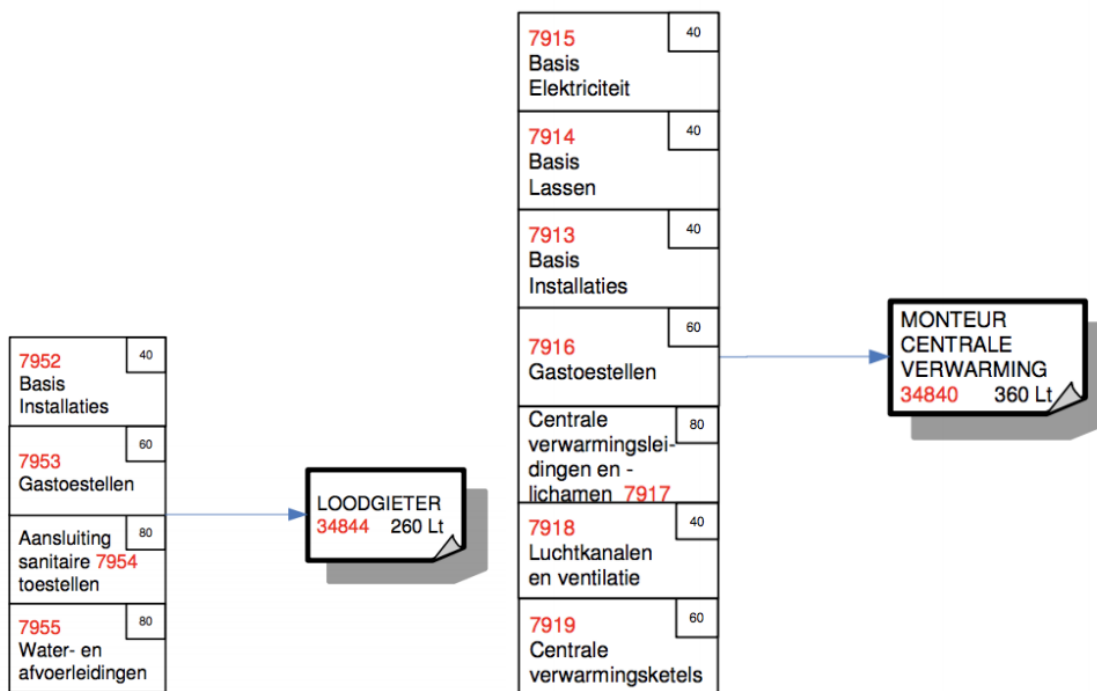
7952
Basis
Installaties
40

7953
Gastoestellen
60

Aansluiting sanitaire 7954 toestellen
80

7955
Water- en afvoerleidingen
80

LOODGIETER
34844 260 Lt

7915
Basis
Elektriciteit
40

7914
Basis
Lassen
40

7913
Basis
Installaties
40

7916
Gastoestellen
60

Centrale verwarmingsleidingen en -lichamen 7917
80

7918
Luchtkanalen en ventilatie
40

7919
Centrale verwarmingsketels
60

MONTEUR CENTRALE VERWARMING
34840 360 Lt